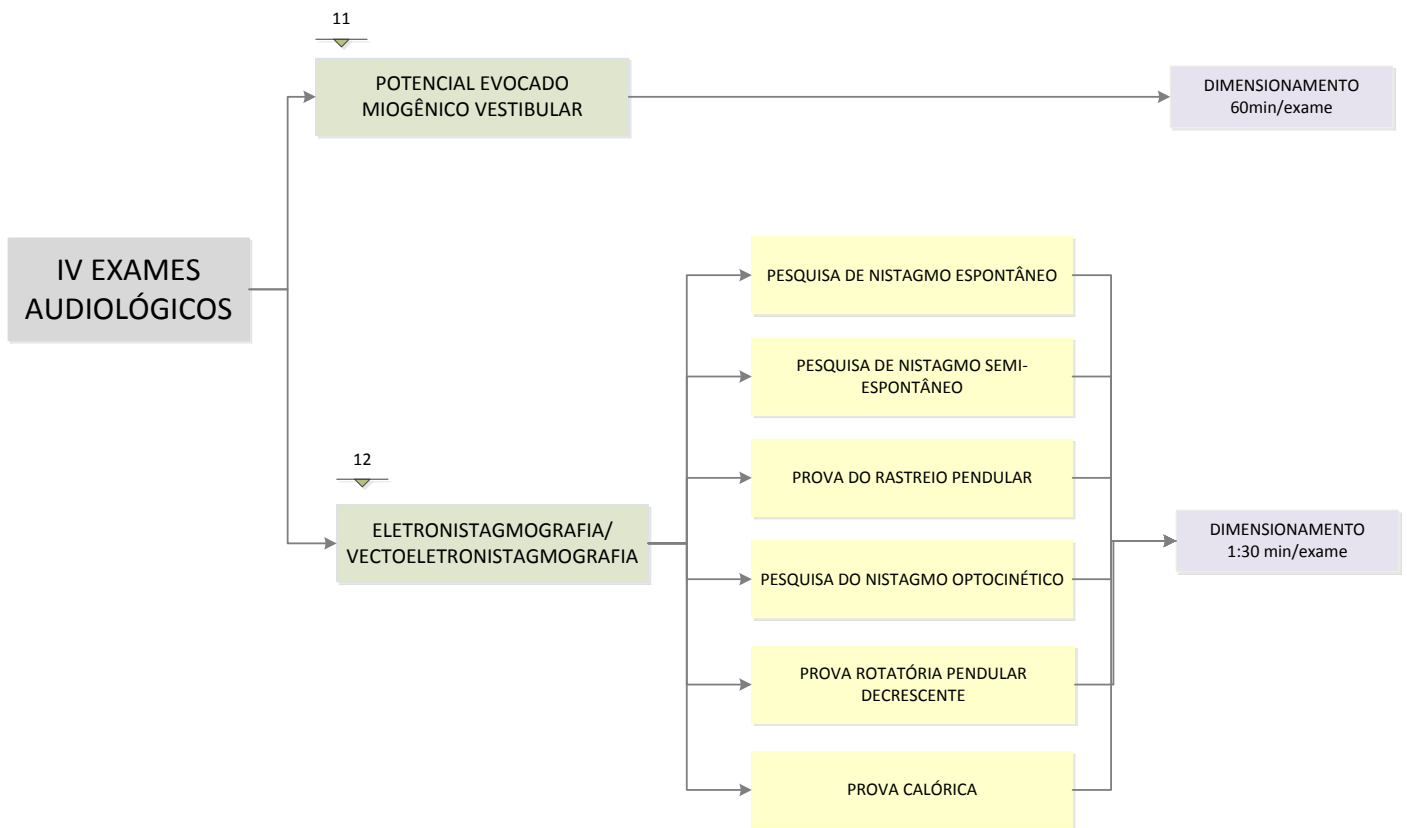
IV EXAMES AUDIOLÓGICOS

11

POTENCIAL EVOCADO MIOGÊNICO VESTIBULAR

DIMENSIONAMENTO
60min/exame

12

ELETRONISTAGMOGRAFIA/ VECTOELETRONISTAGMOGRAFIA

PESQUISA DE NISTAGMO ESPONTÂNEO

PESQUISA DE NISTAGMO SEMIESPONTÂNEO

PROVA DO RASTREIO PENDULAR

PESQUISA DO NISTAGMO OPTOCINÉTICO

PROVA ROTATÓRIA PENDULAR DECRESCENTE

PROVA CALÓRICA

DIMENSIONAMENTO
1:30 min/exame